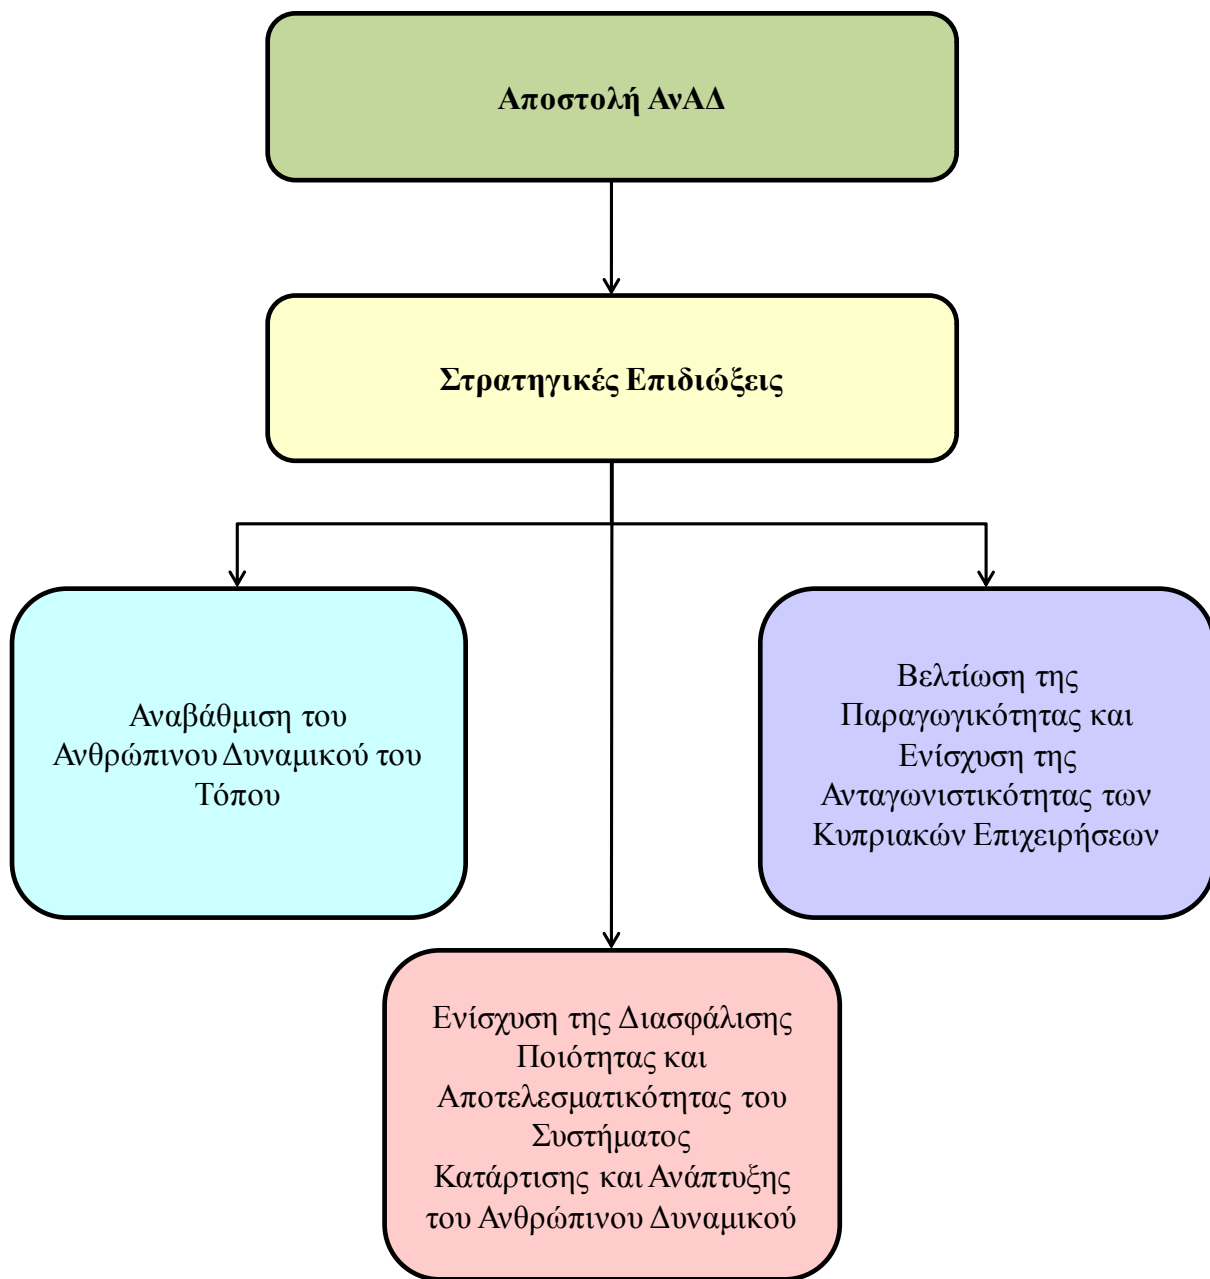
Αποστολή ΑνΑΔ

Στρατηγικές Επιδιώξεις

Αναβάθμιση του Ανθρώπινου Δυναμικού του Τόπου

Βελτίωση της Παραγωγικότητας και Ενίσχυση της Ανταγωνιστικότητας των Κυπριακών Επιχειρήσεων

Ενίσχυση της Διασφάλισης Ποιότητας και Αποτελεσματικότητας του Συστήματος Κατάρτισης και Ανάπτυξης του Ανθρώπινου Δυναμικού